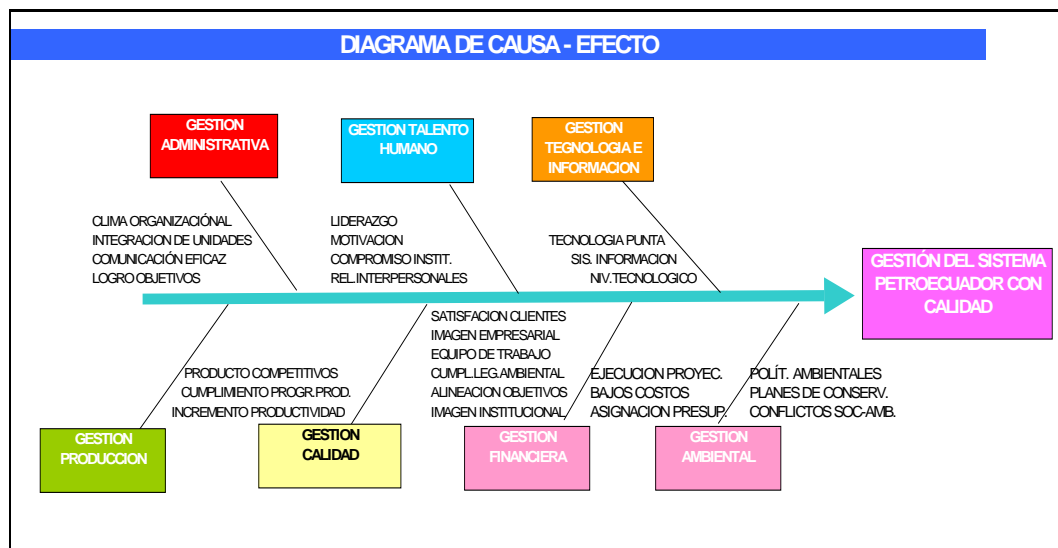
DIAGRAMA DE CAUSA - EFECTO

GESTION ADMINISTRATIVA

GESTION TALENTO HUMANO

GESTION TEGNOLOGIA E INFORMACION

CLIMA ORGANIZACIÓNAL
INTEGRACION DE UNIDADES
COMUNICACIÓN EFICAZ
LOGRO OBJETIVOS

LIDERAZGO
MOTIVACION
COMPROMISO INSTIT.
REL.INTERPERSONALES

TECNOLOGIA PUNTA
SIS. INFORMACION
NIV.TECNOLOGICO

GESTIÓN DEL SISTEMA PETROECUADOR CON CALIDAD

SATISFACION CLIENTES
IMAGEN EMPRESARIAL
EQUIPO DE TRABAJO
CUMPL.LEG.AMBIENTAL
ALINEACION OBJETIVOS
IMAGEN INSTITUCIONAL

PRODUCTO COMPETITIVOS
CUMPLIMIENTO PROGR.PROD.
INCREMENTO PRODUCTIVIDAD

EJECUCION PROYEC.
BAJOS COSTOS
ASIGNACION PRESUP.

POLÍT. AMBIENTALES
PLANES DE CONSERV.
CONFLICTOS SOC-AMB.

GESTION PRODUCCION

GESTION CALIDAD

GESTION FINANCIERA

GESTION AMBIENTAL